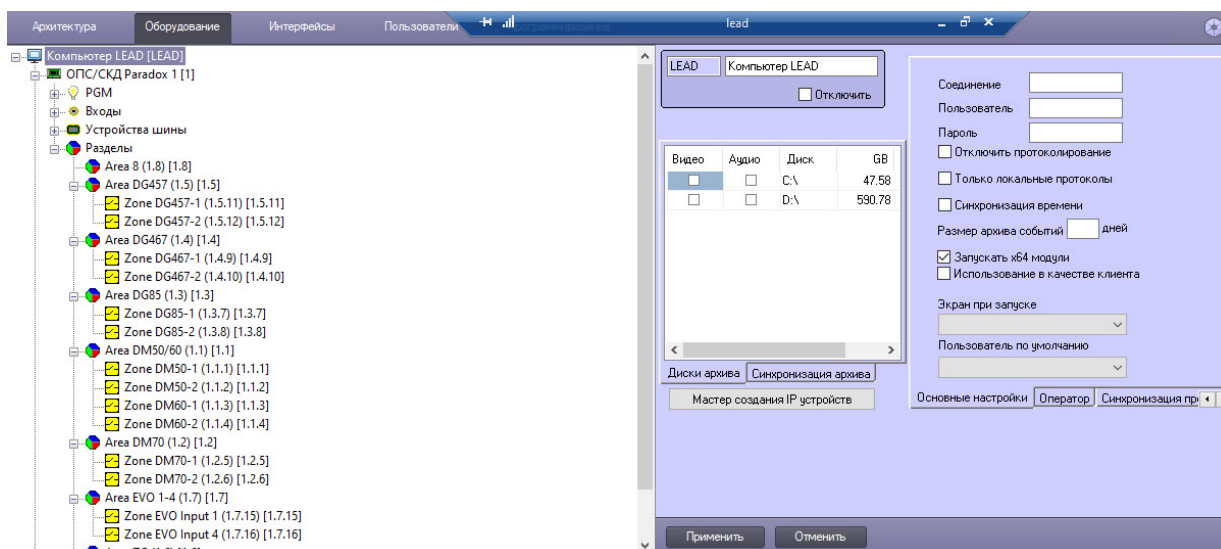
Архитектура Оборудование Интерфейсы Пользователи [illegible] lead

Компьютер LEAD [LEAD]
ОПС/СКД Paradox 1 [1]
PGM
Входы
Устройства шины
Разделы
Area 8 (1.8) [1.8]
Area DG457 (1.5) [1.5]
Zone DG457-1 (1.5.11) [1.5.11]
Zone DG457-2 (1.5.12) [1.5.12]
Area DG467 (1.4) [1.4]
Zone DG467-1 (1.4.9) [1.4.9]
Zone DG467-2 (1.4.10) [1.4.10]
Area DG85 (1.3) [1.3]
Zone DG85-1 (1.3.7) [1.3.7]
Zone DG85-2 (1.3.8) [1.3.8]
Area DM50/60 (1.1) [1.1]
Zone DM50-1 (1.1.1) [1.1.1]
Zone DM50-2 (1.1.2) [1.1.2]
Zone DM60-1 (1.1.3) [1.1.3]
Zone DM60-2 (1.1.4) [1.1.4]
Area DM70 (1.2) [1.2]
Zone DM70-1 (1.2.5) [1.2.5]
Zone DM70-2 (1.2.6) [1.2.6]
Area EVO 1-4 (1.7) [1.7]
Zone EVO Input 1 (1.7.15) [1.7.15]
Zone EVO Input 4 (1.7.16) [1.7.16]

LEAD Компьютер LEAD
Отключить

| Видео | Аудио | Диск | GB |
|---|---|---|---|
| | | C:\ | 47.58 |
| | | D:\ | 590.78 |

Диски архива Синхронизация архива
Мастер создания IP устройств

Соединение
Пользователь
Пароль
Отключить протоколирование
Только локальные протоколы
Синхронизация времени
Размер архива событий дней
Запускать x64 модули
Использование в качестве клиента
Экран при запуске
Пользователь по умолчанию

Основные настройки Оператор Синхронизация пр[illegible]

Применить Отменить